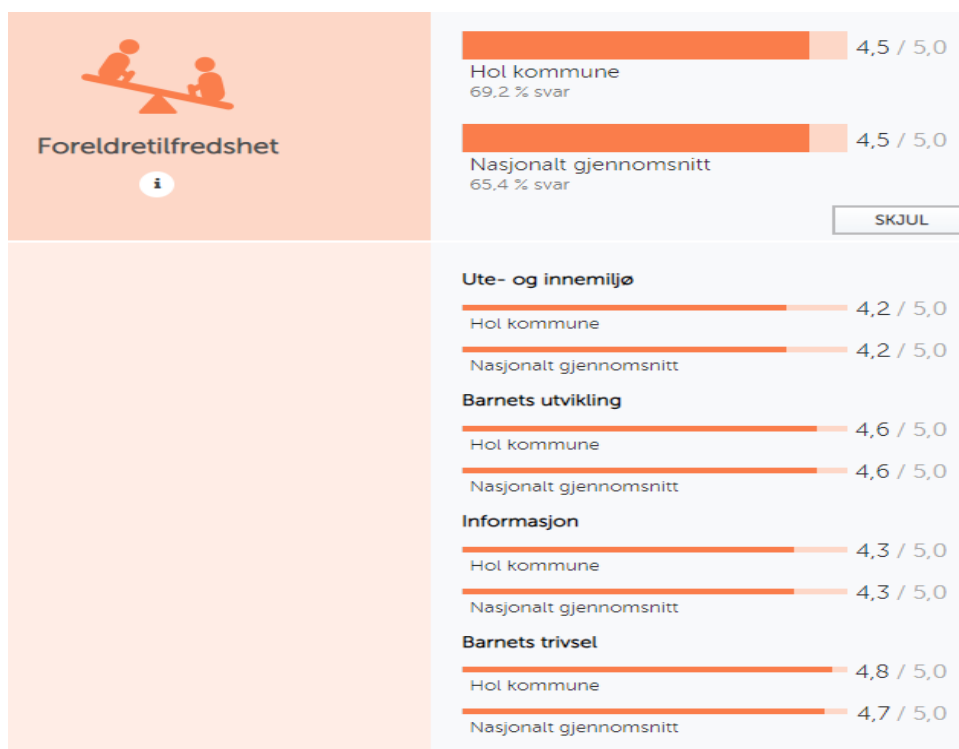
Foreldretilfredshet

i

4,5 / 5,0
Hol kommune
69,2 % svar

4,5 / 5,0
Nasjonalt gjennomsnitt
65,4 % svar

SKJUL

Ute- og innemiljø
4,2 / 5,0
Hol kommune
4,2 / 5,0
Nasjonalt gjennomsnitt

Barnets utvikling
4,6 / 5,0
Hol kommune
4,6 / 5,0
Nasjonalt gjennomsnitt

Informasjon
4,3 / 5,0
Hol kommune
4,3 / 5,0
Nasjonalt gjennomsnitt

Barnets trivsel
4,8 / 5,0
Hol kommune
4,7 / 5,0
Nasjonalt gjennomsnitt